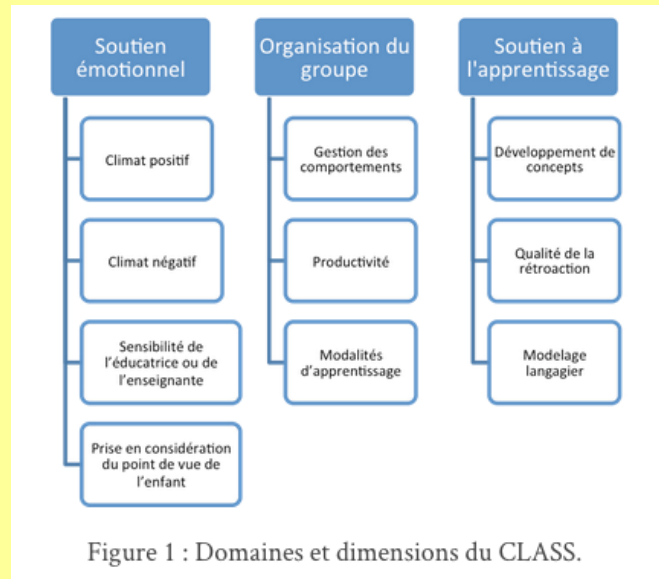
Soutien émotionnel

Climat positif

Climat négatif

Sensibilité de l'éducatrice ou de l'enseignante

Prise en considération du point de vue de l'enfant

Organisation du groupe

Gestion des comportements

Productivité

Modalités d'apprentissage

Soutien à l'apprentissage

Développement de concepts

Qualité de la rétroaction

Modelage langagier

Figure 1 : Domaines et dimensions du CLASS.